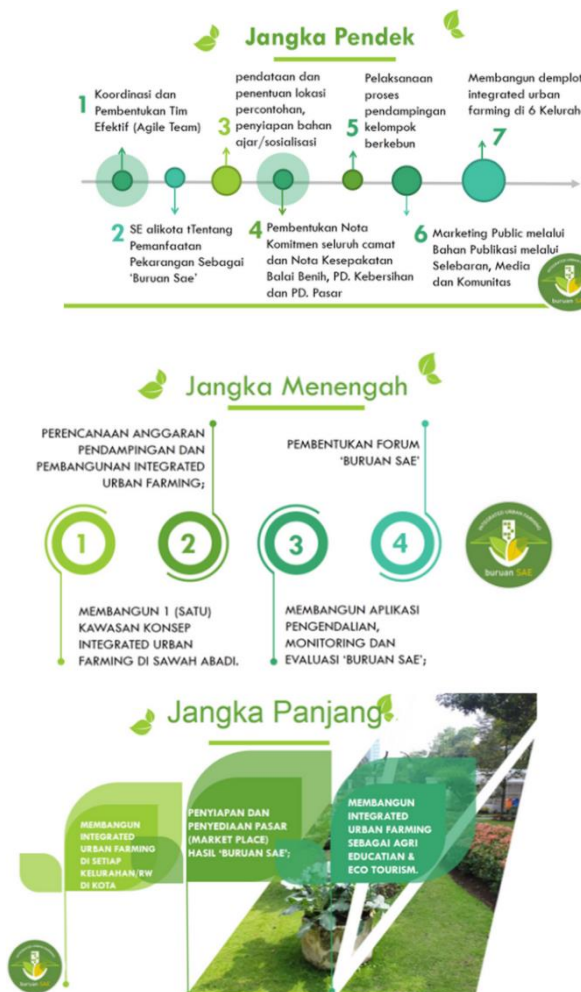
Jangka Pendek

1 Koordinasi dan Pembentukan Tim Efektif (Agile Team)

2 SE alikota tTentang Pemanfaatan Pekarangan Sebagai 'Buruan Sae'

3 pendataan dan penentuan lokasi percontohan, penyiapan bahan ajar/sosialisasi

4 Pembentukan Nota Komitmen seluruh camat dan Nota Kesepakatan Balai Benih, PD. Kebersihan dan PD. Pasar

5 Pelaksanaan proses pendampingan kelompok berkebun

6 Marketing Public melalui Bahan Publikasi melalui Selebaran, Media dan Komunitas

7 Membangun demplot integrated urban farming di 6 Kelurah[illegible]

buruan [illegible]

Jangka Menengah

PERENCANAAN ANGGARAN PENDAMPINGAN DAN PEMBANGUNAN INTEGRATED URBAN FARMING;

1

2

3

4

PEMBENTUKAN FORUM 'BURUAN SAE'

MEMBANGUN 1 (SATU) KAWASAN KONSEP INTEGRATED URBAN FARMING DI SAWAH ABADI.

MEMBANGUN APLIKASI PENGENDALIAN, MONITORING DAN EVALUASI 'BURUAN SAE';

buruan SAE

Jangka Panjang

MEMBANGUN INTEGRATED URBAN FARMING DI SETIAP KELURAHAN/RW DI KOTA

PENYIAPAN DAN PENYEDIAAN PASAR (MARKET PLACE) HASIL 'BURUAN SAE';

MEMBANGUN INTEGRATED URBAN FARMING SEBAGAI AGRI EDUCATIAN & ECO TOURISM.

buruan SAE